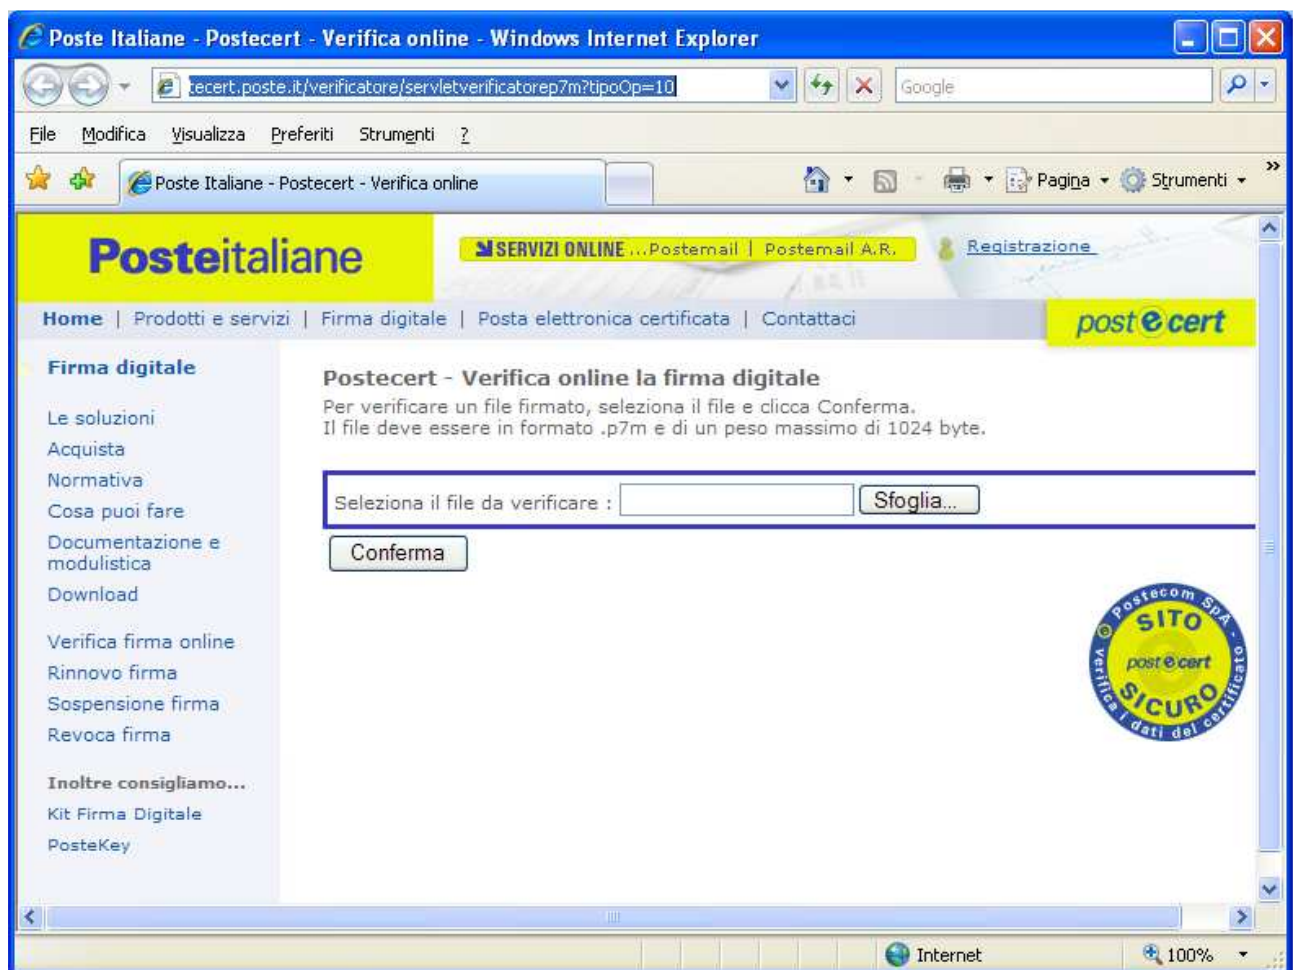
Poste Italiane - Postecert - Verifica online - Windows Internet Explorer

tecert.poste.it/verificatore/servletverificatorep7m?tipoOp=10

Google

File Modifica Visualizza Preferiti Strumenti ?

Poste Italiane - Postecert - Verifica online

Pagina Strumenti

Posteitaliane

SERVIZI ONLINE ...Postemail | Postemail A.R.

Registrazione

Home | Prodotti e servizi | Firma digitale | Posta elettronica certificata | Contattaci

postecert

Firma digitale

Le soluzioni
Acquista
Normativa
Cosa puoi fare
Documentazione e modulistica
Download

Verifica firma online
Rinnovo firma
Sospensione firma
Revoca firma

Inoltre consigliamo...
Kit Firma Digitale
PosteKey

Postecert - Verifica online la firma digitale

Per verificare un file firmato, seleziona il file e clicca Conferma.
Il file deve essere in formato .p7m e di un peso massimo di 1024 byte.

Seleziona il file da verificare : Sfoglia...

Conferma

Postecom SpA SITO postecert SICURO Verifica i dati del certificato

Internet 100%